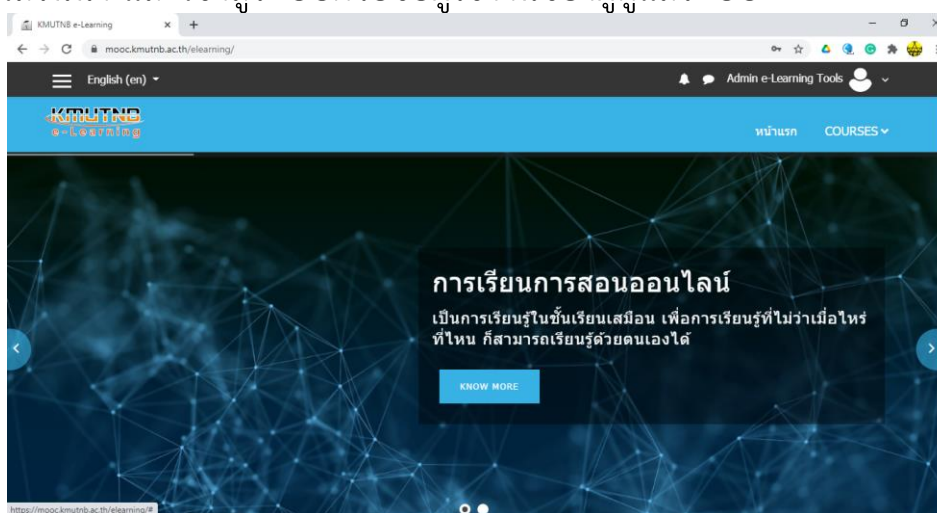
KMUTNB e-Learning

mooc.kmutnb.ac.th/elearning/

English (en)

Admin e-Learning Tools

KMUTNB
e-Learning

หน้าแรก COURSES

การเรียนการสอนออนไลน์

เป็นการเรียนรู้ในชั้นเรียนเสมือน เพื่อการเรียนรู้ที่ไม่ว่าเมื่อไหร่ ที่ไหน ก็สามารถเรียนรู้ด้วยตนเองได้

KNOW MORE

https://mooc.kmutnb.ac.th/elearning/#